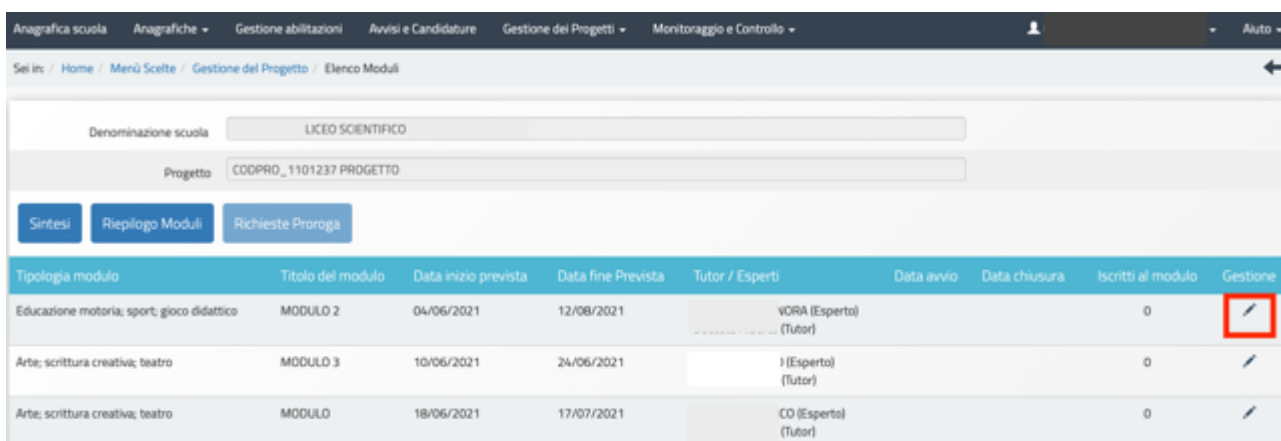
Anagrafica scuola | Anagrafiche ▾ | Gestione abilitazioni | Avvisi e Candidature | Gestione dei Progetti ▾ | Monitoraggio e Controllo ▾ | Aiuto ▾

Sei in: / Home / Menù Scelte / Gestione del Progetto / Elenco Moduli

Denominazione scuola LICEO SCIENTIFICO

Progetto CODPRO_1101237 PROGETTO

Sintesi | Riepilogo Moduli | Richieste Proroga

| Tipologia modulo | Titolo del modulo | Data inizio prevista | Data fine Prevista | Tutor / Esperti | Data avvio | Data chiusura | Iscritti al modulo | Gestione |
|---|---|---|---|---|---|---|---|---|
| Educazione motoria; sport; gioco didattico | MODULO 2 | 04/06/2021 | 12/08/2021 | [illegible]VORA (Esperto) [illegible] (Tutor) | | | 0 | |
| Arte; scrittura creativa; teatro | MODULO 3 | 10/06/2021 | 24/06/2021 | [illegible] (Esperto) (Tutor) | | | 0 | |
| Arte; scrittura creativa; teatro | MODULO | 18/06/2021 | 17/07/2021 | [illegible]CO (Esperto) (Tutor) | | | 0 | |